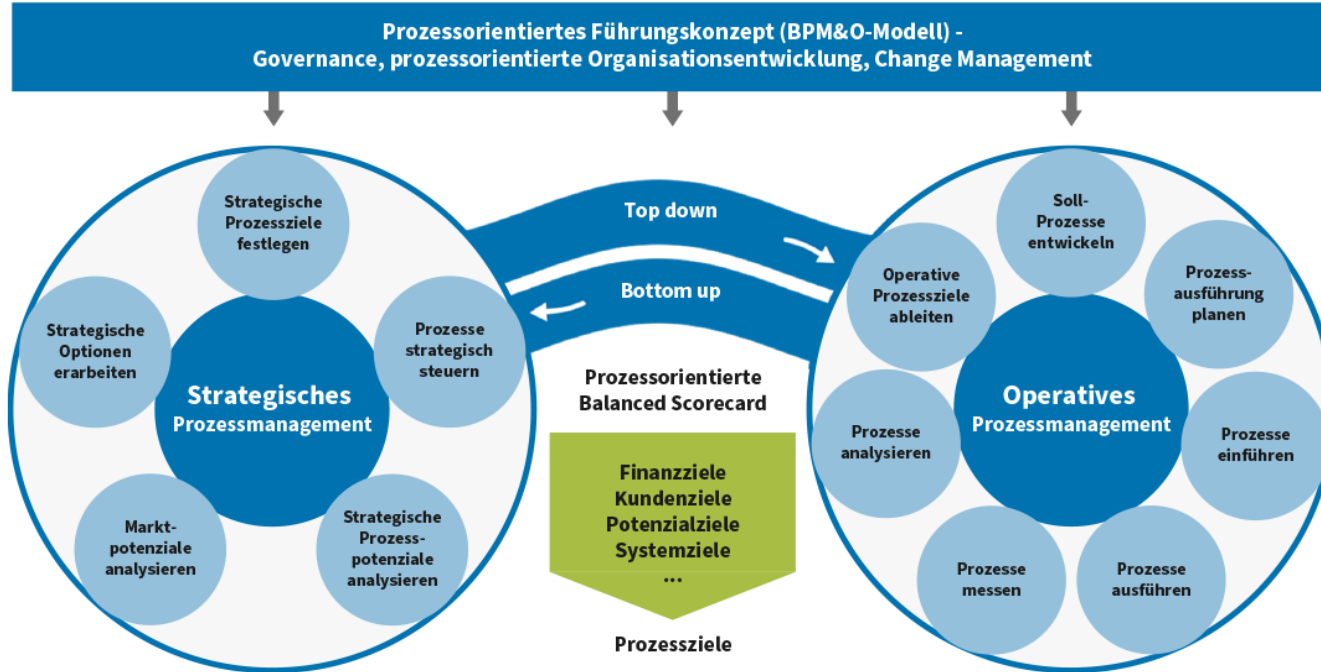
Prozessorientiertes Führungskonzept (BPM&O-Modell) -
Governance, prozessorientierte Organisationsentwicklung, Change Management

Strategische Prozessziele festlegen

Strategische Optionen erarbeiten

Prozesse strategisch steuern

Strategisches Prozessmanagement

Markt-potenziale analysieren

Strategische Prozess-potenziale analysieren

Top down

Bottom up

Prozessorientierte Balanced Scorecard

Finanzziele
Kundenziele
Potenzialziele
Systemziele
...

Prozessziele

Soll-Prozesse entwickeln

Operative Prozessziele ableiten

Prozess-ausführung planen

Operatives Prozessmanagement

Prozesse analysieren

Prozesse einführen

Prozesse messen

Prozesse ausführen